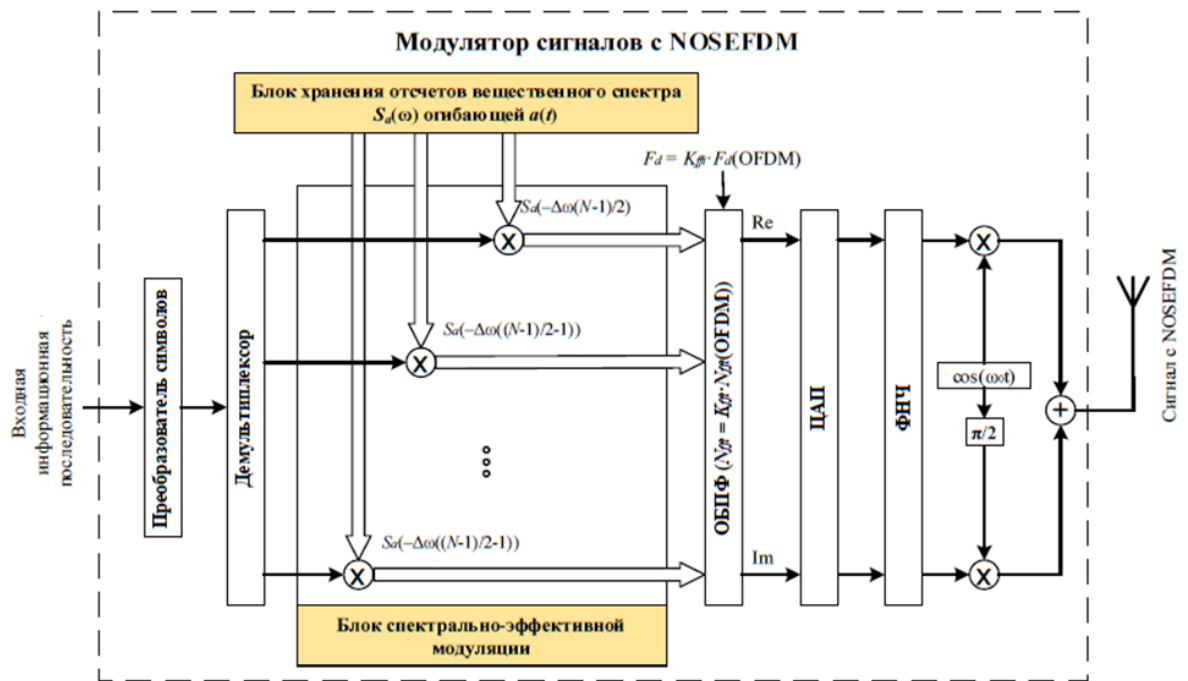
Модулятор сигналов с NOSEFDM

Блок хранения отсчетов вещественного спектра $S_a(\omega)$ огибающей $a(t)$

$F_d = K_{ffr} \cdot F_d$(OFDM)

Входная информационная последовательность

Преобразователь символов

Демультиплексор

$S_a(-\Delta\omega(N-1)/2)$

$S_a(-\Delta\omega((N-1)/2-1))$

$S_a(-\Delta\omega((N-1)/2-1))$

ОБПФ ($N_{ffr} = K_{ffr} \cdot N_{ffr}$(OFDM))

Re

Im

ЦАП

ФНЧ

$\cos(\omega_0 t)$

$\pi/2$

Сигнал с NOSEFDM

Блок спектрально-эффективной модуляции